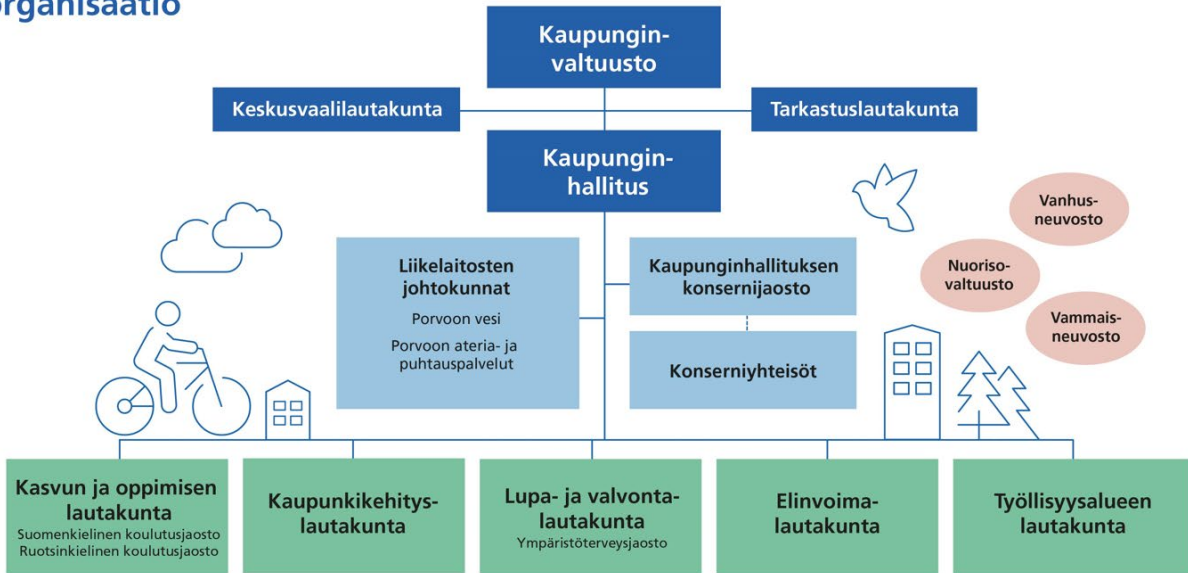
organisaatio

Kaupunginvaltuusto

Keskusvaalilautakunta

Tarkastuslautakunta

Kaupunginhallitus

Vanhusneuvosto

Nuorisovaltuusto

Vammaisneuvosto

Liikelaitosten johtokunnat
Porvoon vesi
Porvoon ateria- ja puhtauspalvelut

Kaupunginhallituksen konsernijaosto

Konserniyhteisöt

Kasvun ja oppimisen lautakunta
Suomenkielinen koulutusjaosto
Ruotsinkielinen koulutusjaosto

Kaupunkikehityslautakunta

Lupa- ja valvontalautakunta
Ympäristöterveysjaosto

Elinvoimalautakunta

Työllisyysalueen lautakunta